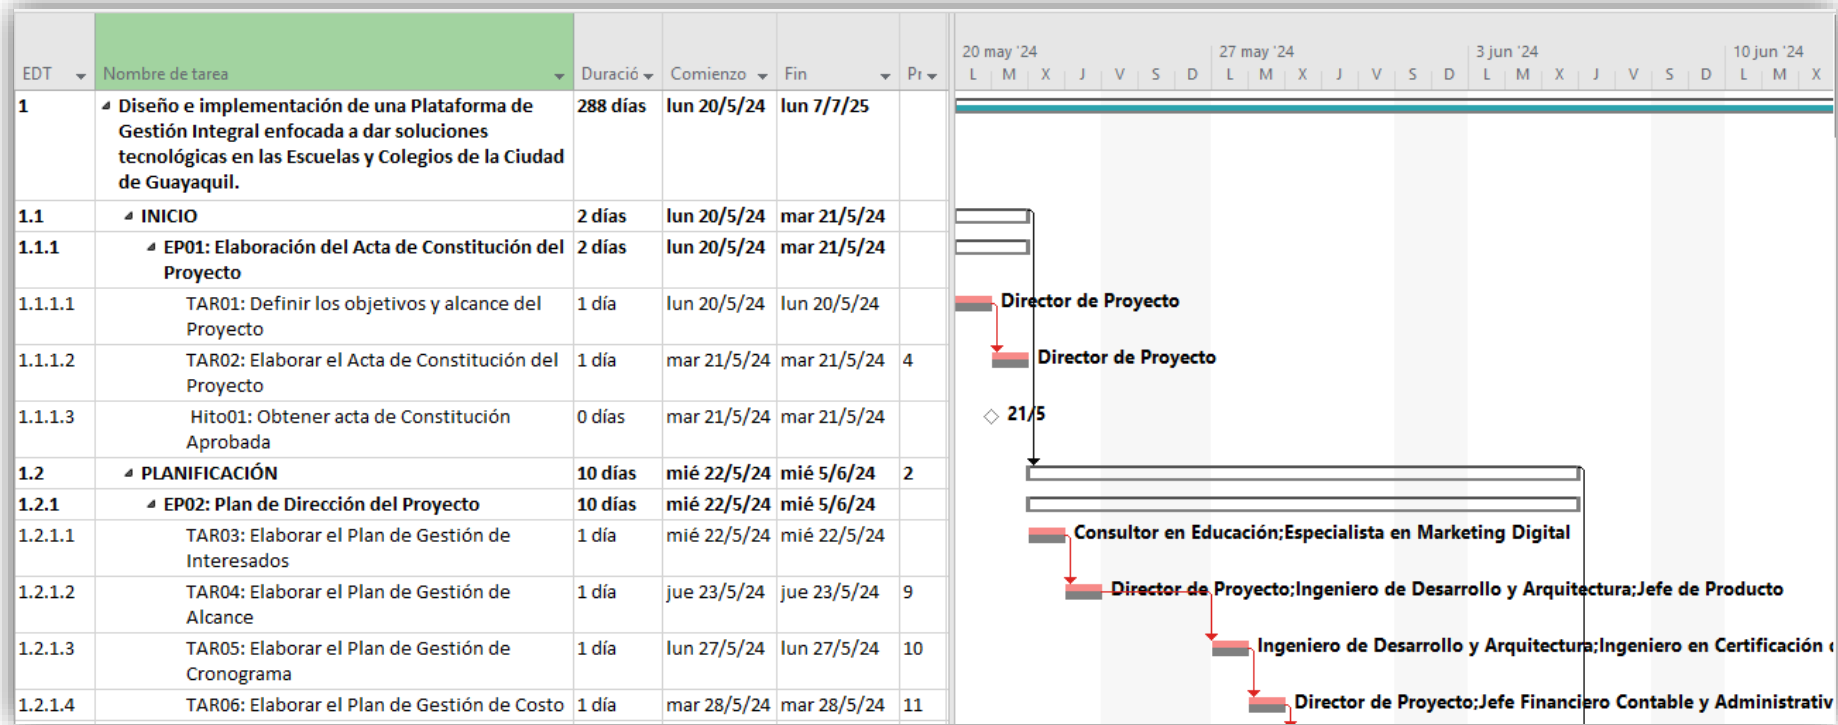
| EDT | Nombre de tarea | Duració | Comienzo | Fin | Pr |
|---|---|---|---|---|---|
| 1 | Diseño e implementación de una Plataforma de Gestión Integral enfocada a dar soluciones tecnológicas en las Escuelas y Colegios de la Ciudad de Guayaquil. | 288 días | lun 20/5/24 | lun 7/7/25 | |
| 1.1 | INICIO | 2 días | lun 20/5/24 | mar 21/5/24 | |
| 1.1.1 | EP01: Elaboración del Acta de Constitución del Proyecto | 2 días | lun 20/5/24 | mar 21/5/24 | |
| 1.1.1.1 | TAR01: Definir los objetivos y alcance del Proyecto | 1 día | lun 20/5/24 | lun 20/5/24 | |
| 1.1.1.2 | TAR02: Elaborar el Acta de Constitución del Proyecto | 1 día | mar 21/5/24 | mar 21/5/24 | 4 |
| 1.1.1.3 | Hito01: Obtener acta de Constitución Aprobada | 0 días | mar 21/5/24 | mar 21/5/24 | |
| 1.2 | PLANIFICACIÓN | 10 días | mié 22/5/24 | mié 5/6/24 | 2 |
| 1.2.1 | EP02: Plan de Dirección del Proyecto | 10 días | mié 22/5/24 | mié 5/6/24 | |
| 1.2.1.1 | TAR03: Elaborar el Plan de Gestión de Interesados | 1 día | mié 22/5/24 | mié 22/5/24 | |
| 1.2.1.2 | TAR04: Elaborar el Plan de Gestión de Alcance | 1 día | jue 23/5/24 | jue 23/5/24 | 9 |
| 1.2.1.3 | TAR05: Elaborar el Plan de Gestión de Cronograma | 1 día | lun 27/5/24 | lun 27/5/24 | 10 |
| 1.2.1.4 | TAR06: Elaborar el Plan de Gestión de Costo | 1 día | mar 28/5/24 | mar 28/5/24 | 11 |

20 may '24 L M X J V S D 27 may '24 L M X J V S D 3 jun '24 L M X J V S D 10 jun '24 L M X

Director de Proyecto
Director de Proyecto
21/5
Consultor en Educación;Especialista en Marketing Digital
Director de Proyecto;Ingeniero de Desarrollo y Arquitectura;Jefe de Producto
Ingeniero de Desarrollo y Arquitectura;Ingeniero en Certificación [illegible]
Director de Proyecto;Jefe Financiero Contable y Administrativ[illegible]